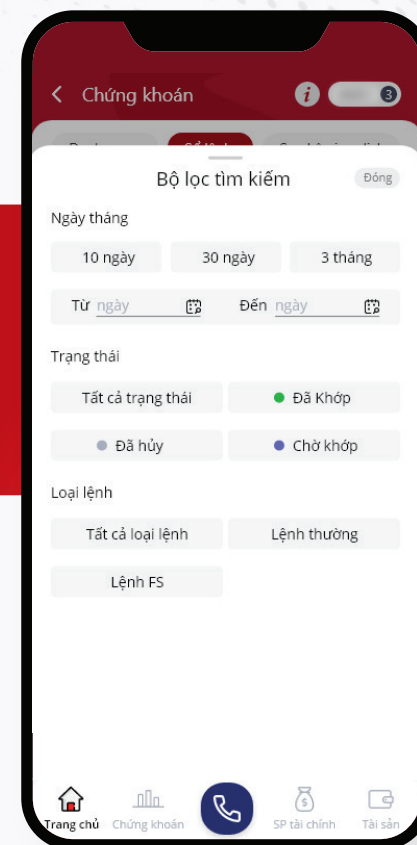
Chứng khoán

3

Bộ lọc tìm kiếm

Đóng

Ngày tháng

10 ngày

30 ngày

3 tháng

Từ ngày

Đến ngày

Trạng thái

Tất cả trạng thái

Đã Khớp

Đã hủy

Chờ khớp

Loại lệnh

Tất cả loại lệnh

Lệnh thường

Lệnh FS

Trang chủ

Chứng khoán

SP tài chính

Tài sản